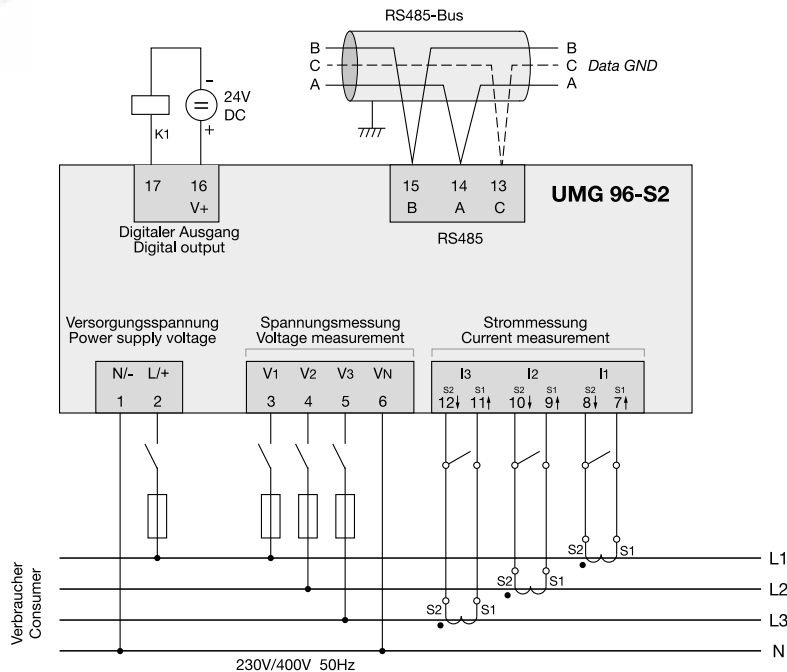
RS485-Bus

B
C
A

B
C Data GND
A

24V
DC
-
+
K1

17 16
V+
Digitaler Ausgang
Digital output

15 14 13
B A C
RS485

UMG 96-S2

Versorgungsspannung
Power supply voltage

N/- L/+
1 2

Spannungsmessung
Voltage measurement

V1 V2 V3 VN
3 4 5 6

Strommessung
Current measurement

I3 I2 I1
S2 S1 S2 S1 S2 S1
12↓ 11↑ 10↓ 9↑ 8↓ 7↑

S2 S1
S2 S1
S2 S1

Verbraucher
Consumer

L1
L2
L3
N

230V/400V 50Hz